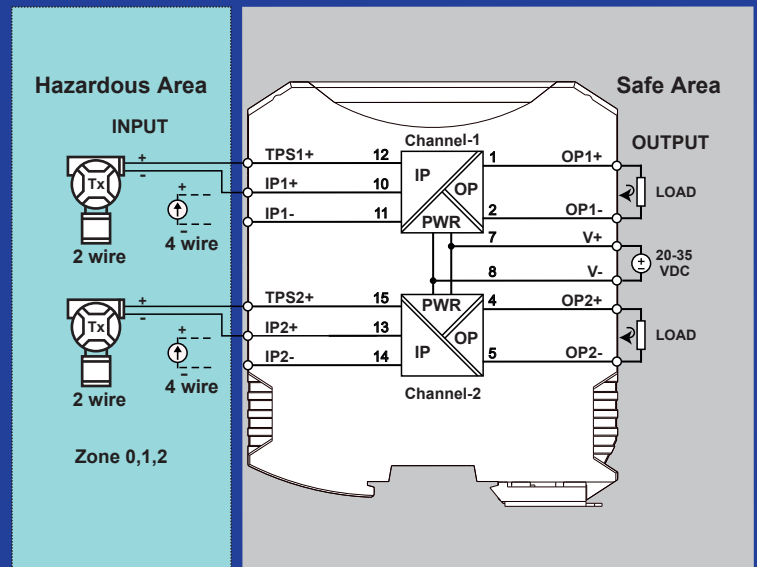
Hazardous Area

INPUT

Tx

+

-

+

-

2 wire

4 wire

Tx

+

-

+

-

2 wire

4 wire

Zone 0,1,2

Safe Area

OUTPUT

Channel-1

TPS1+ 12

IP1+ 10

IP1- 11

IP

OP

PWR

1 OP1+

2 OP1-

LOAD

7 V+

8 V-

20-35 VDC

TPS2+ 15

IP2+ 13

IP2- 14

PWR

OP

IP

4 OP2+

5 OP2-

LOAD

Channel-2